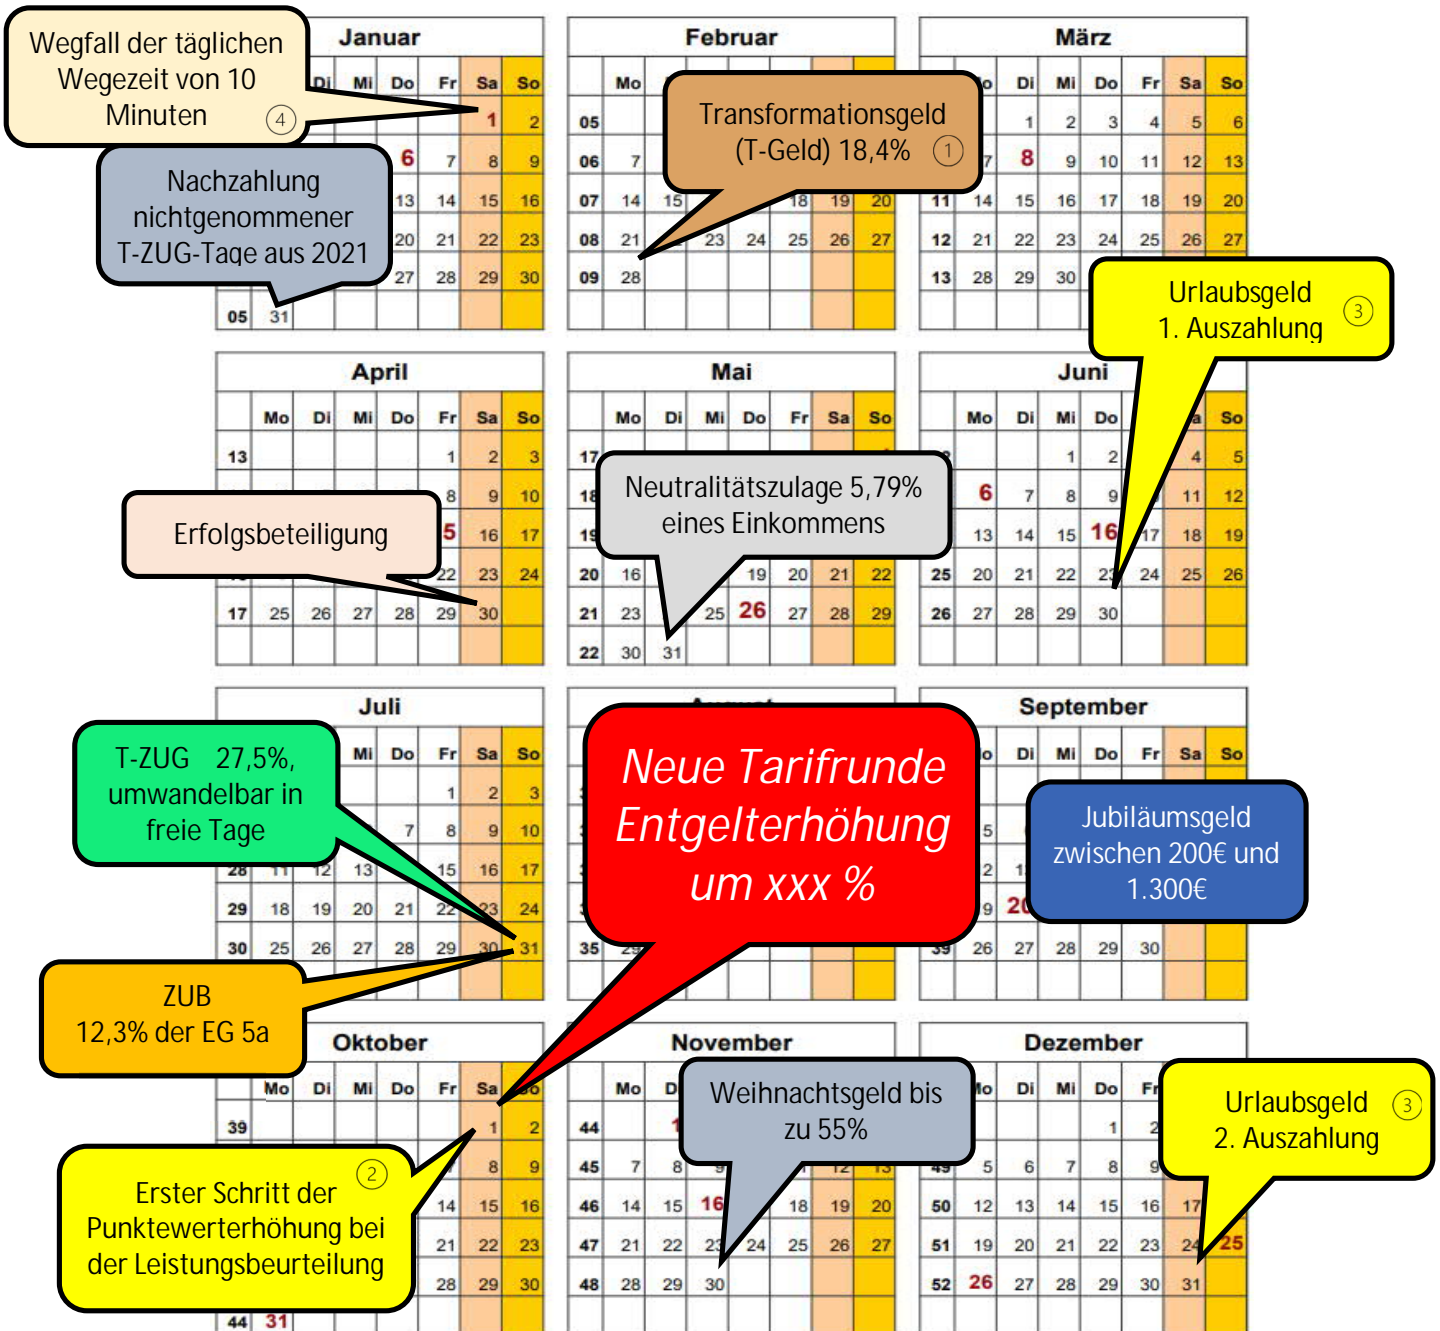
Wegfall der täglichen Wegezeit von 10 Minuten ④

Nachzahlung nichtgenommener T-ZUG-Tage aus 2021

Transformationsgeld (T-Geld) 18,4% ①

Urlaubsgeld 1. Auszahlung ③

Erfolgsbeteiligung

Neutralitätszulage 5,79% eines Einkommens

T-ZUG 27,5%, umwandelbar in freie Tage

Neue Tarifrunde Entgelterhöhung um xxx %

Jubiläumsgeld zwischen 200€ und 1.300€

ZUB 12,3% der EG 5a

Weihnachtsgeld bis zu 55%

Urlaubsgeld 2. Auszahlung ③

Erster Schritt der Punktewerterhöhung bei der Leistungsbeurteilung ②

Januar
Mi Do Fr Sa So
1 2
6 7 8 9
13 14 15 16
20 21 22 23
27 28 29 30
05 31

Februar
Mo
05
06 7
07 14 15 18 19 20
08 21 23 24 25 26 27
09 28

März
Di Mi Do Fr Sa So
1 2 3 4 5 6
7 8 9 10 11 12 13
11 14 15 16 17 18 19 20
12 21 22 23 24 25 26 27
13 28 29 30

April
Mo Di Mi Do Fr Sa So
13 1 2 3
8 9 10
5 16 17
22 23 24
17 25 26 27 28 29 30

Mai
Mo Di Mi Do Fr Sa So
17
18
19
20 16 19 20 21 22
21 23 25 26 27 28 29
22 30 31

Juni
Mo Di Mi Do So
1 2 4 5
6 7 8 9 11 12
13 14 15 16 17 18 19
25 20 21 22 23 24 25 26
26 27 28 29 30

Juli
Mi Do Fr Sa So
1 2 3
7 8 9 10
28 11 12 13 15 16 17
29 18 19 20 21 22 23 24
30 25 26 27 28 29 30 31

August
35

September
Di Mi Do Fr Sa So
5
2 1
9 20
39 26 27 28 29 30

Oktober
Mo Di Mi Do Fr Sa So
39 1 2
8 9
14 15 16
21 22 23
28 29 30
44 31

November
Mo D
44
45 7 8
46 14 15 16 18 19 20
47 21 22 23 24 25 26 27
48 28 29 30

Dezember
Di Mi Do Fr
1 2
49 5 6 7 8 9
50 12 13 14 15 16 17
51 19 20 21 22 23 24 25
52 26 27 28 29 30 31